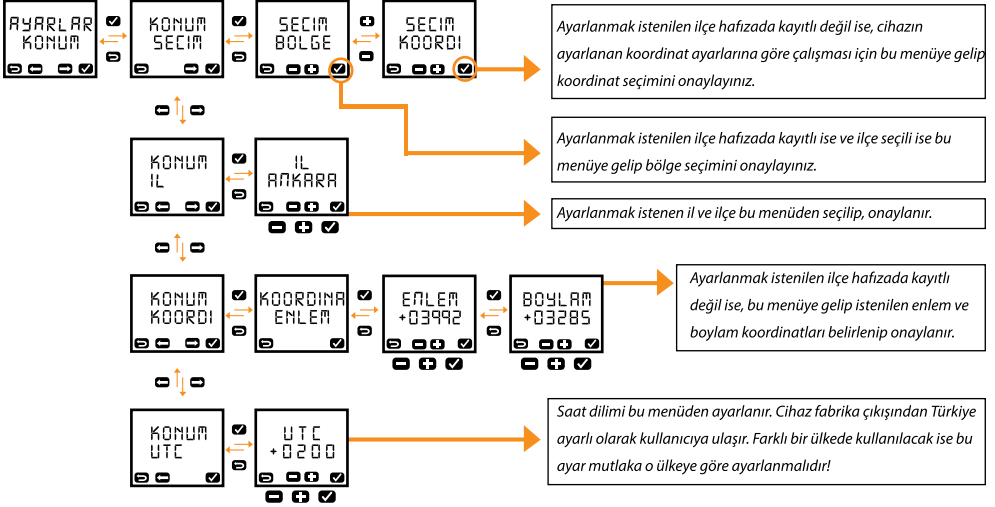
AYARLAR KONUM

KONUM SECIM

SECIM BOLGE

SECIM KOORDI

Ayarlanmak istenilen ilçe hafızada kayıtlı değil ise, cihazın ayarlanan koordinat ayarlarına göre çalışması için bu menüye gelip koordinat seçimini onaylayınız.

Ayarlanmak istenilen ilçe hafızada kayıtlı ise ve ilçe seçili ise bu menüye gelip bölge seçimini onaylayınız.

KONUM IL

IL ANKARA

Ayarlanmak istenen il ve ilçe bu menüden seçilip, onaylanır.

KONUM KOORDI

KOORDINA ENLEM

ENLEM +03992

BOYLAM +03285

Ayarlanmak istenilen ilçe hafızada kayıtlı değil ise, bu menüye gelip istenilen enlem ve boylam koordinatları belirlenip onaylanır.

KONUM UTC

UTC +0200

Saat dilimi bu menüden ayarlanır. Cihaz fabrika çıkışından Türkiye ayarlı olarak kullanıcıya ulaşır. Farklı bir ülkede kullanılacak ise bu ayar mutlaka o ülkeye göre ayarlanmalıdır!